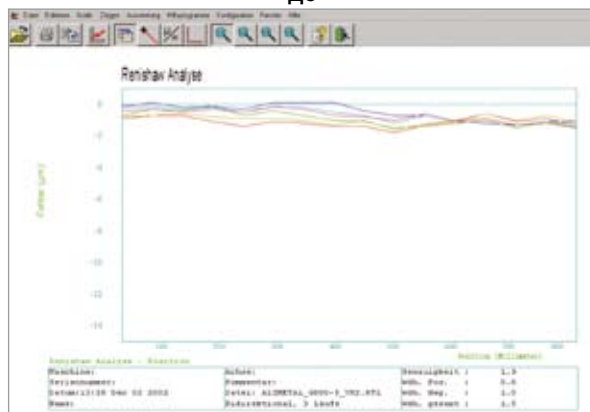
Renishaw Analyse

0
-2
-4
-6
-8
-10
-12
-14

Fehler (µm)

Position (Millimeter)

Renishaw Analyse - Position

Maschine:
Seriennummer:
Datum: 13:59 Dec 02 2002
Name:

Achse:
Kommentar:
Datei: ALUMETAL_4000-3_VB2.RTL
Bidirektional, 3 Läufe

Genauigkeit : 1.5
Wdh. Pos. : 0.5
Wdh. Neg. : 1.5
Wdh. gesamt : 1.5